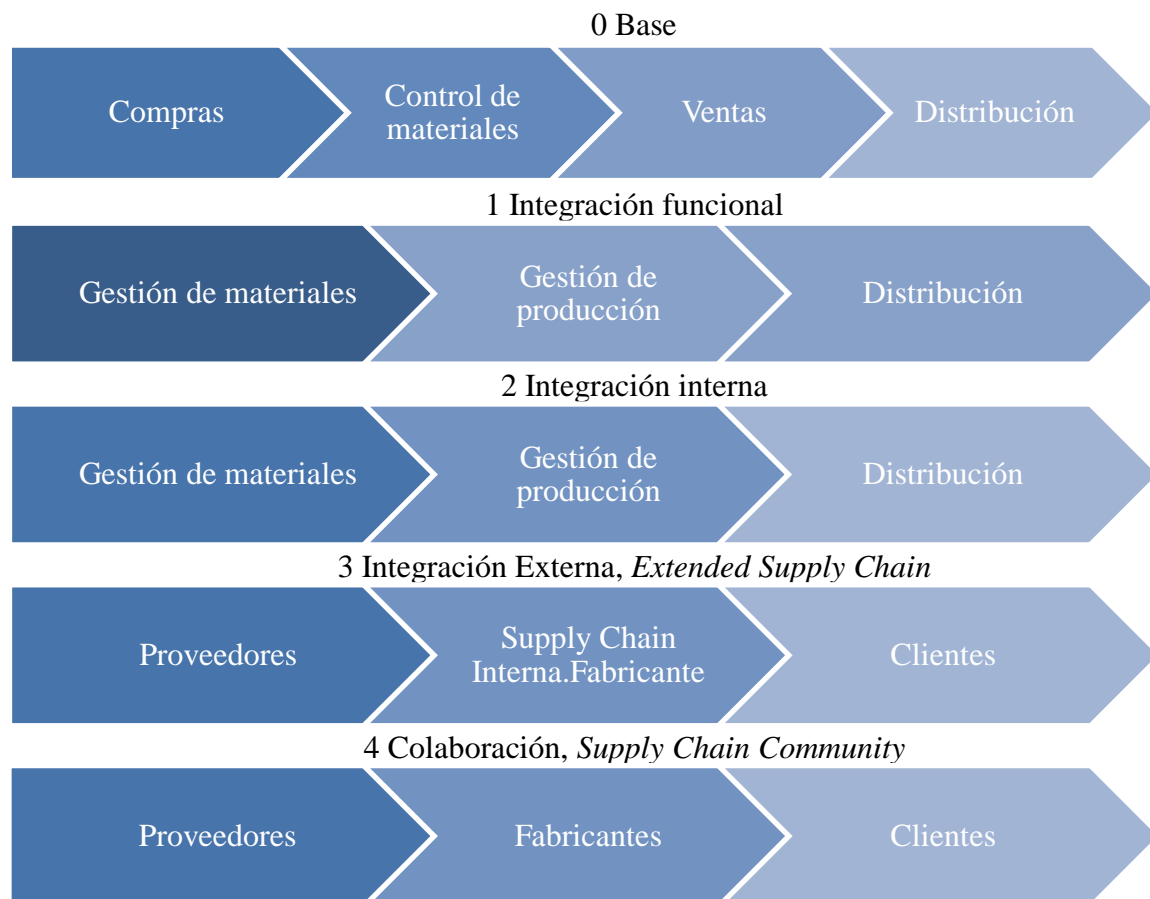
0 Base

Compras

Control de materiales

Ventas

Distribución

1 Integración funcional

Gestión de materiales

Gestión de producción

Distribución

2 Integración interna

Gestión de materiales

Gestión de producción

Distribución

3 Integración Externa, *Extended Supply Chain*

Proveedores

Supply Chain Interna.Fabricante

Clientes

4 Colaboración, *Supply Chain Community*

Proveedores

Fabricantes

Clientes